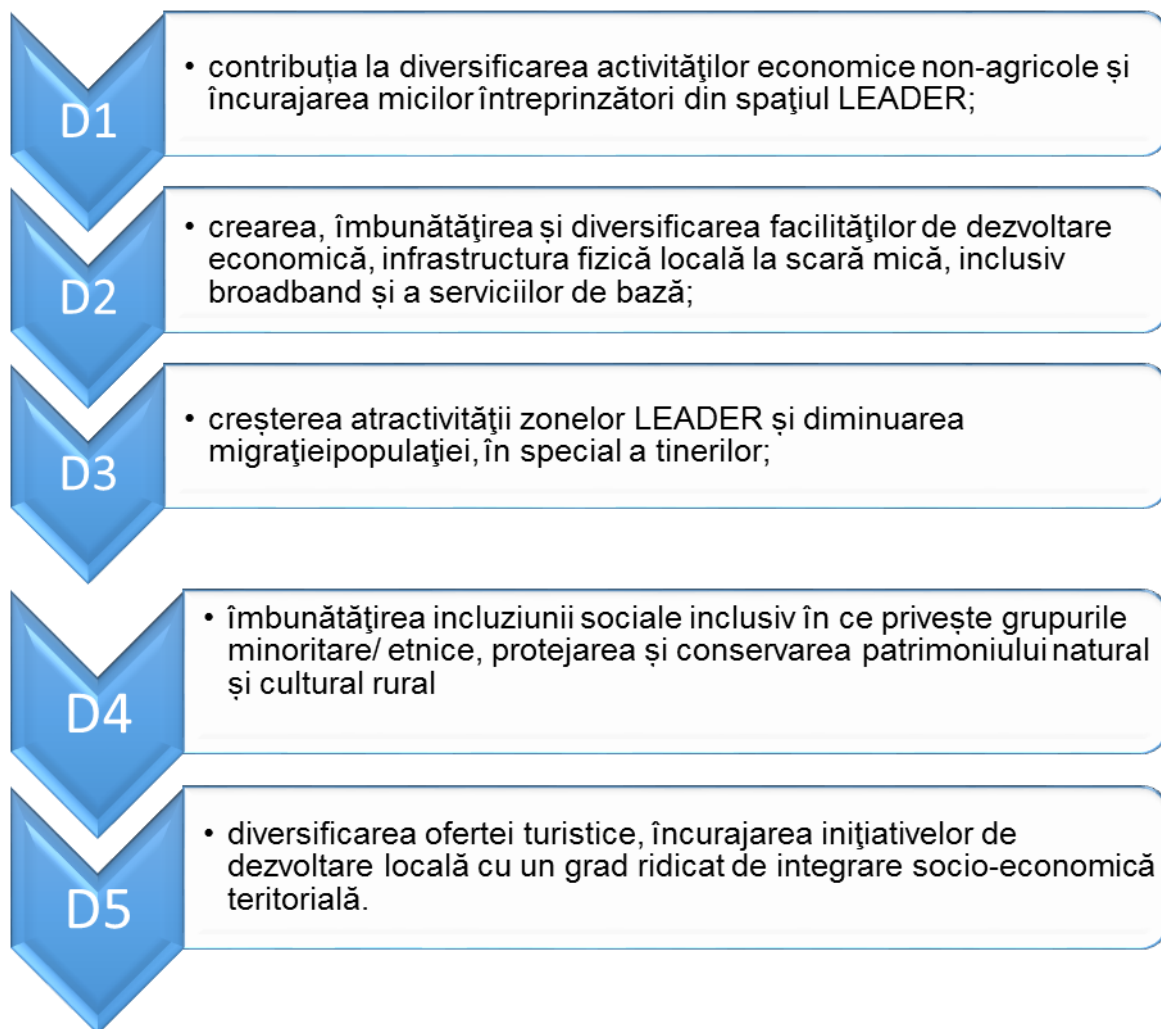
D1

• contribuția la diversificarea activităţilor economice non-agricole și încurajarea micilor întreprinzători din spaţiul LEADER;

D2

• crearea, îmbunătăţirea și diversificarea facilităţilor de dezvoltare economică, infrastructura fizică locală la scară mică, inclusiv broadband și a serviciilor de bază;

D3

• creșterea atractivităţii zonelor LEADER și diminuarea migraţieipopulaţiei, în special a tinerilor;

D4

• îmbunătăţirea incluziunii sociale inclusiv în ce privește grupurile minoritare/ etnice, protejarea și conservarea patrimoniului natural și cultural rural

D5

• diversificarea ofertei turistice, încurajarea iniţiativelor de dezvoltare locală cu un grad ridicat de integrare socio-economică teritorială.